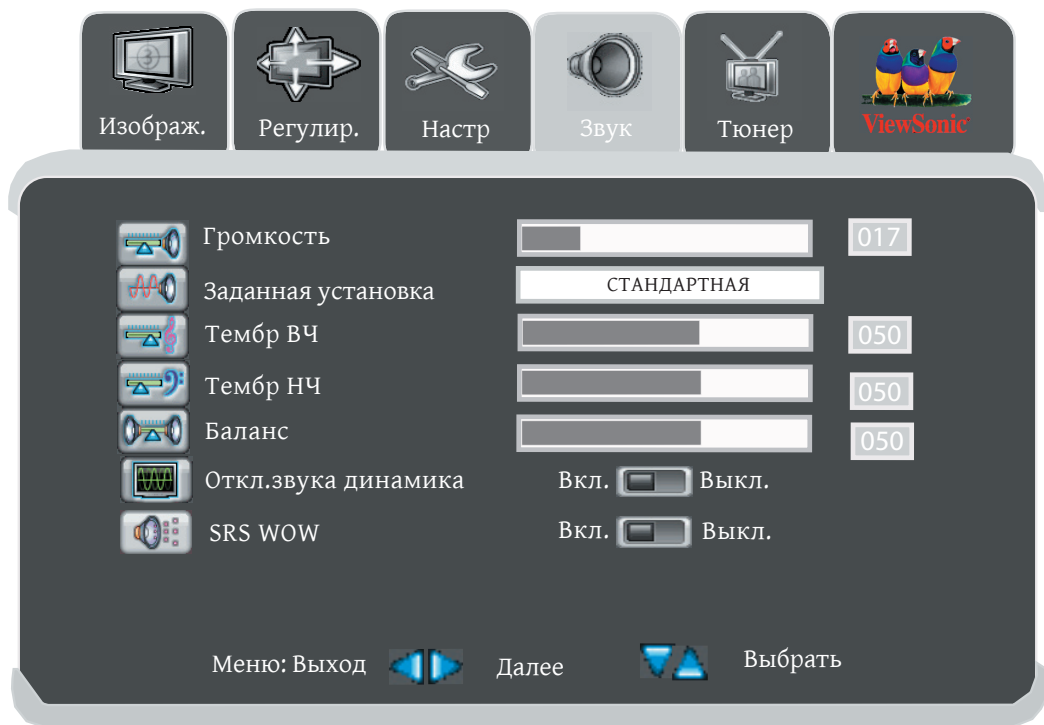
Изображ. Регулир. Настр Звук Тюнер ViewSonic

Громкость 017

Заданная установка СТАНДАРТНАЯ

Тембр ВЧ 050

Тембр НЧ 050

Баланс 050

Откл.звука динамика Вкл. Выкл.

SRS WOW Вкл. Выкл.

Меню: Выход Далее Выбрать